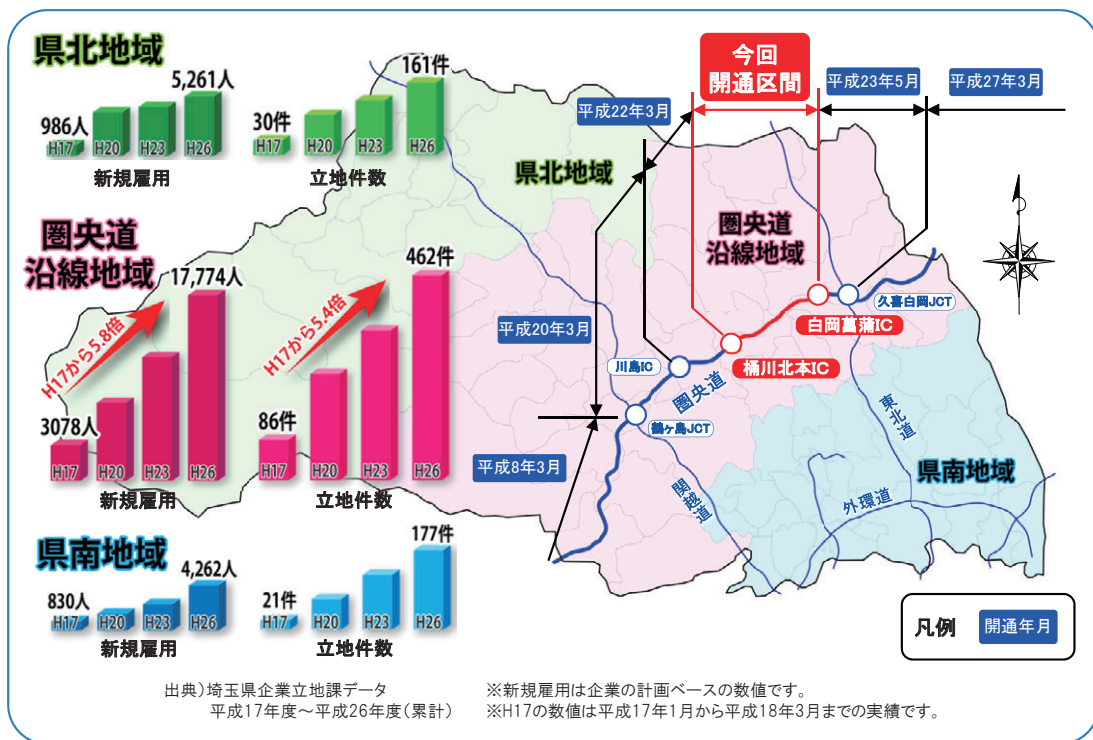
県北地域

986人 H17 H20 H23 5,261人 H26
新規雇用

30件 H17 H20 H23 161件 H26
立地件数

圏央道沿線地域

H17から5.8倍
3078人 H17 H20 H23 17,774人 H26
新規雇用

H17から5.4倍
86件 H17 H20 H23 462件 H26
立地件数

県南地域

830人 H17 H20 H23 4,262人 H26
新規雇用

21件 H17 H20 H23 177件 H26
立地件数

今回開通区間
平成22年3月
平成23年5月
平成27年3月
県北地域
圏央道沿線地域
久喜白岡JCT
白岡菖蒲IC
桶川北本IC
川島IC
平成20年3月
圏央道
鶴ヶ島JCT
平成8年3月
関越道
東北道
県南地域
外環道

凡例 開通年月

出典）埼玉県企業立地課データ
平成17年度～平成26年度（累計）

※新規雇用は企業の計画ベースの数値です。
※H17の数値は平成17年1月から平成18年3月までの実績です。